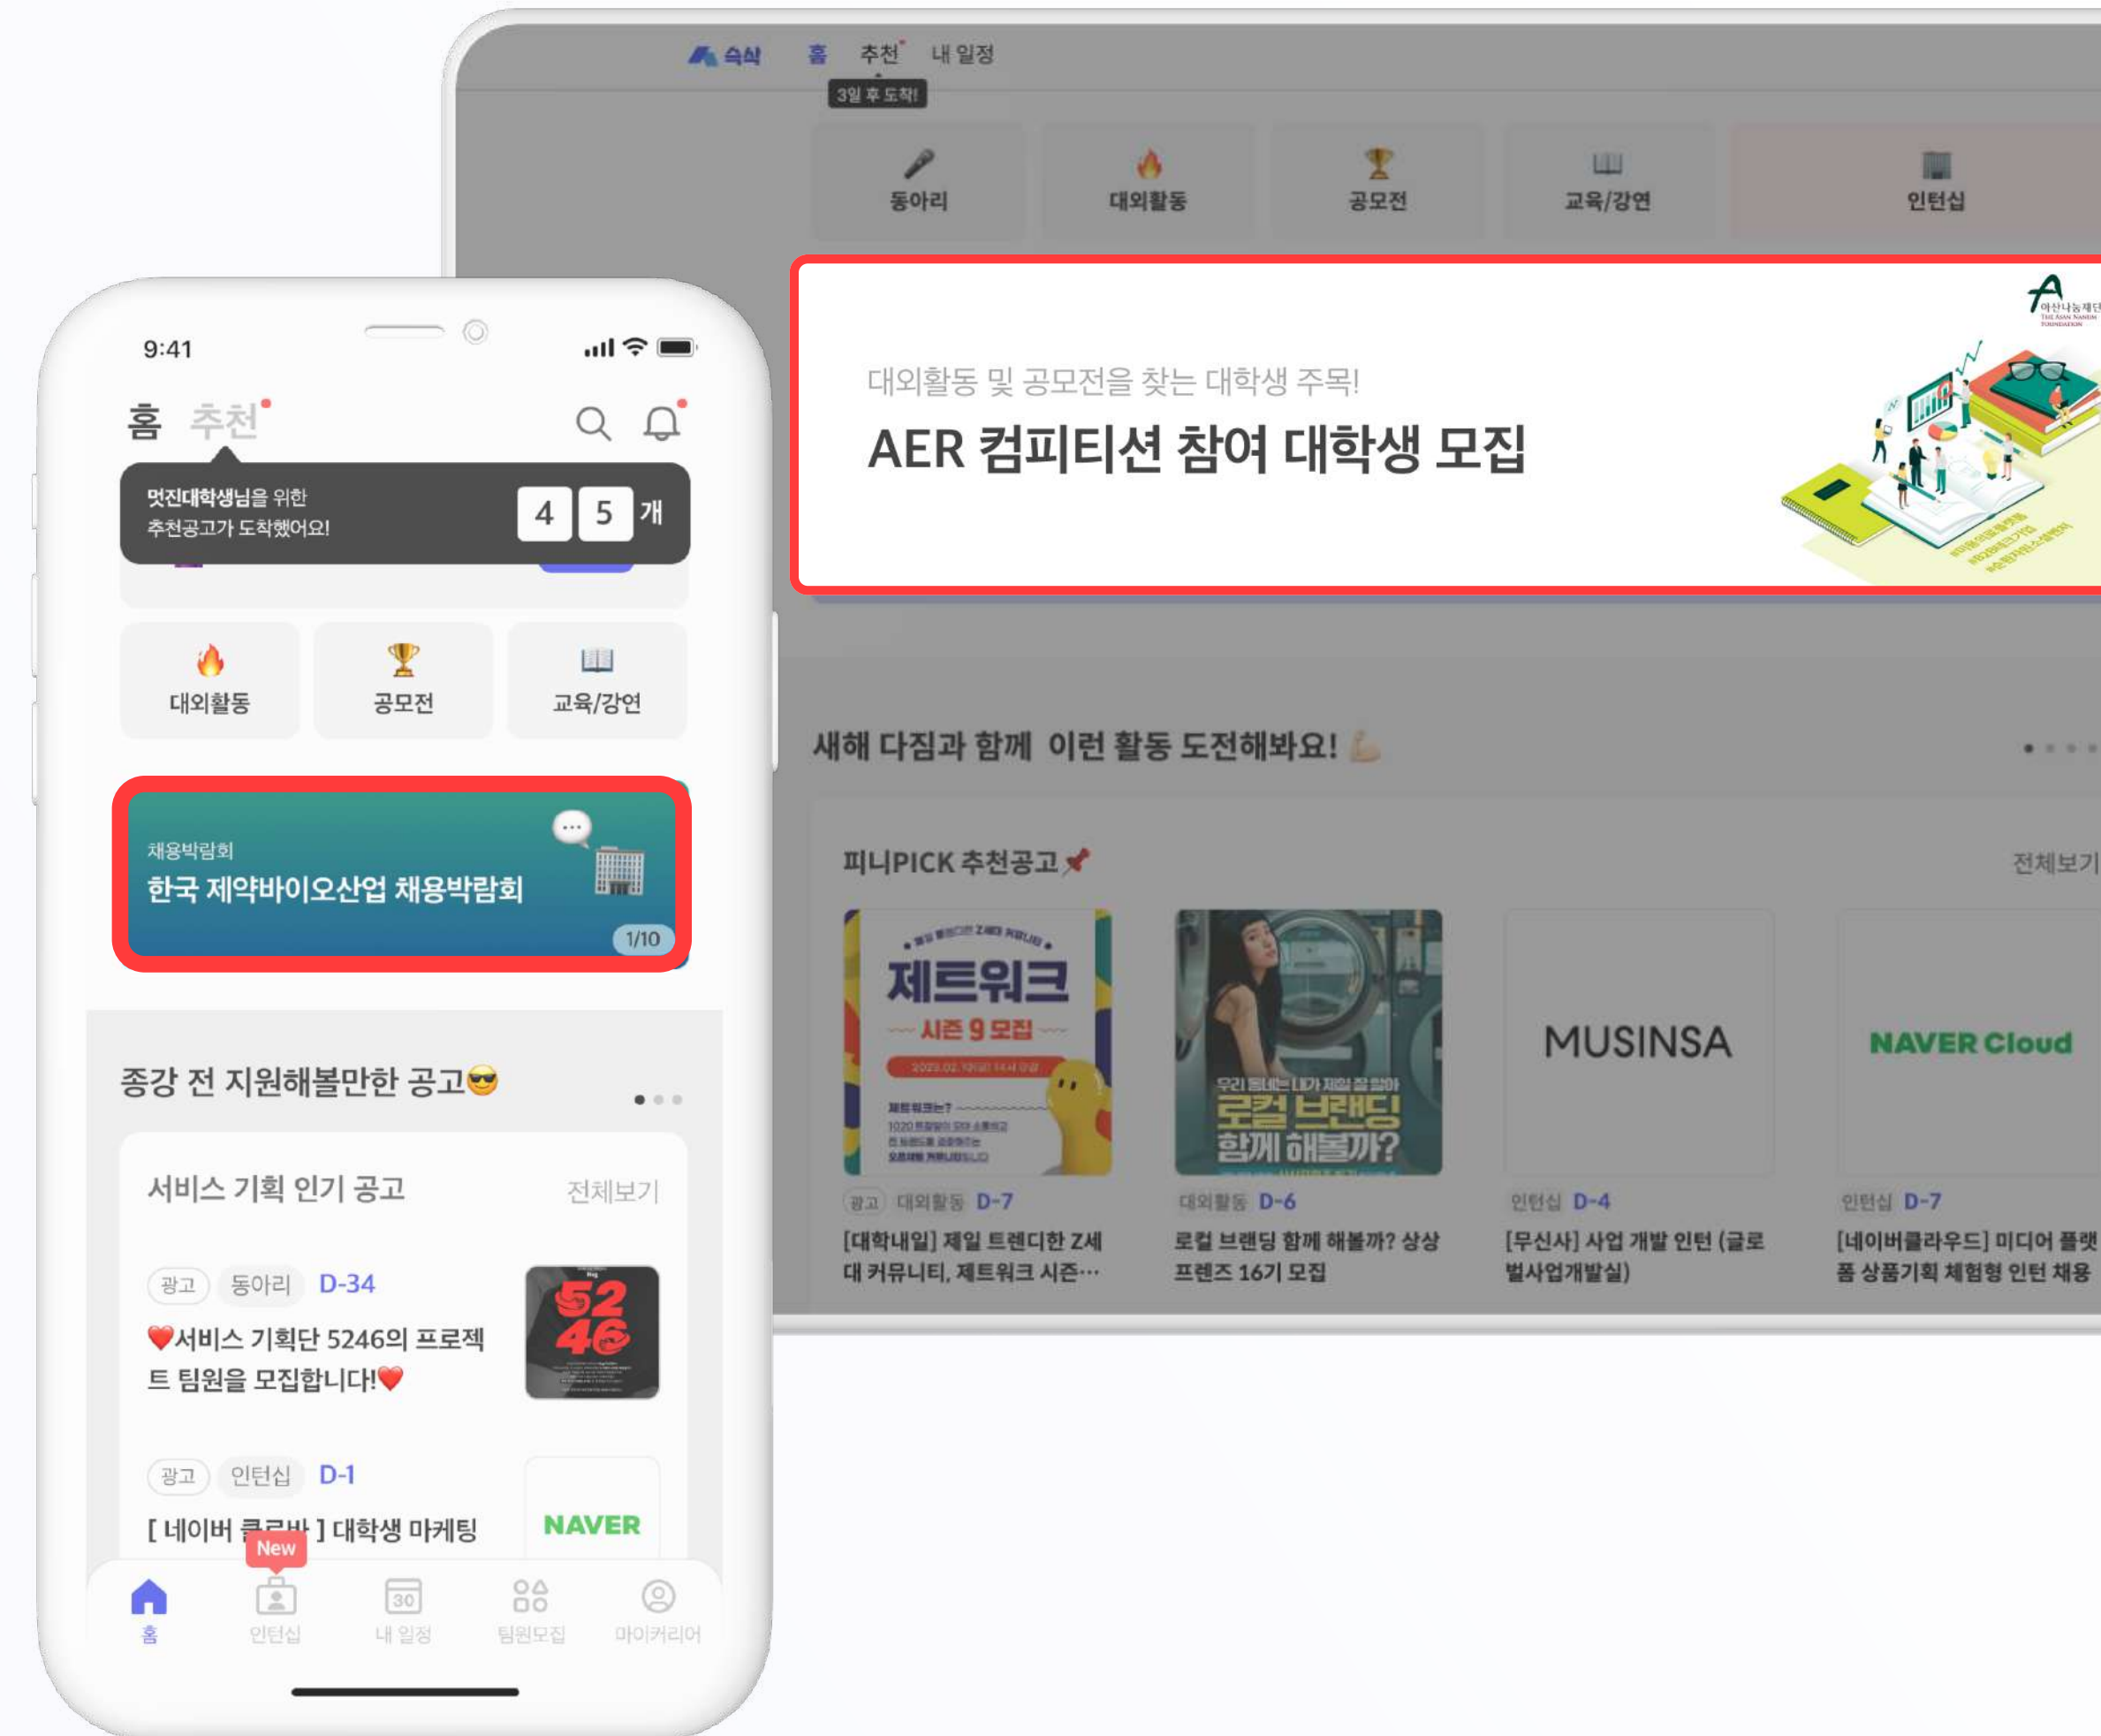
슥삭 홈 추천 내 일정
3일 후 도착!

동아리 대외활동 공모전 교육/강연 인턴십

대외활동 및 공모전을 찾는 대학생 주목!
AER 컴피티션 참여 대학생 모집

새해 다짐과 함께 이런 활동 도전해봐요!

피니PICK 추천공고📌
전체보기

제트워크 시즌 9 모집
우리 동네는 내가 제일 잘 알아 로컬 브랜딩 함께 해볼까?
MUSINSA
NAVER Cloud

광고 대외활동 D-7
[대학내일] 제일 트렌디한 Z세대 커뮤니티, 제트워크 시즌…

대외활동 D-6
로컬 브랜딩 함께 해볼까? 상상 프렌즈 16기 모집

인턴십 D-4
[무신사] 사업 개발 인턴 (글로벌사업개발실)

인턴십 D-7
[네이버클라우드] 미디어 플랫폼 상품기획 체험형 인턴 채용

9:41
홈 추천

멋진대학생님을 위한
추천공고가 도착했어요!
4 5 개

대외활동 공모전 교육/강연

채용박람회
한국 제약바이오산업 채용박람회
1/10

종강 전 지원해볼만한 공고😎

서비스 기획 인기 공고
전체보기

광고 동아리 D-34
❤️서비스 기획단 5246의 프로젝트 팀원을 모집합니다!❤️

광고 인턴십 D-1
[ 네이버 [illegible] ] 대학생 마케팅
NAVER

New
홈 인턴십 내 일정 팀원모집 마이커리어